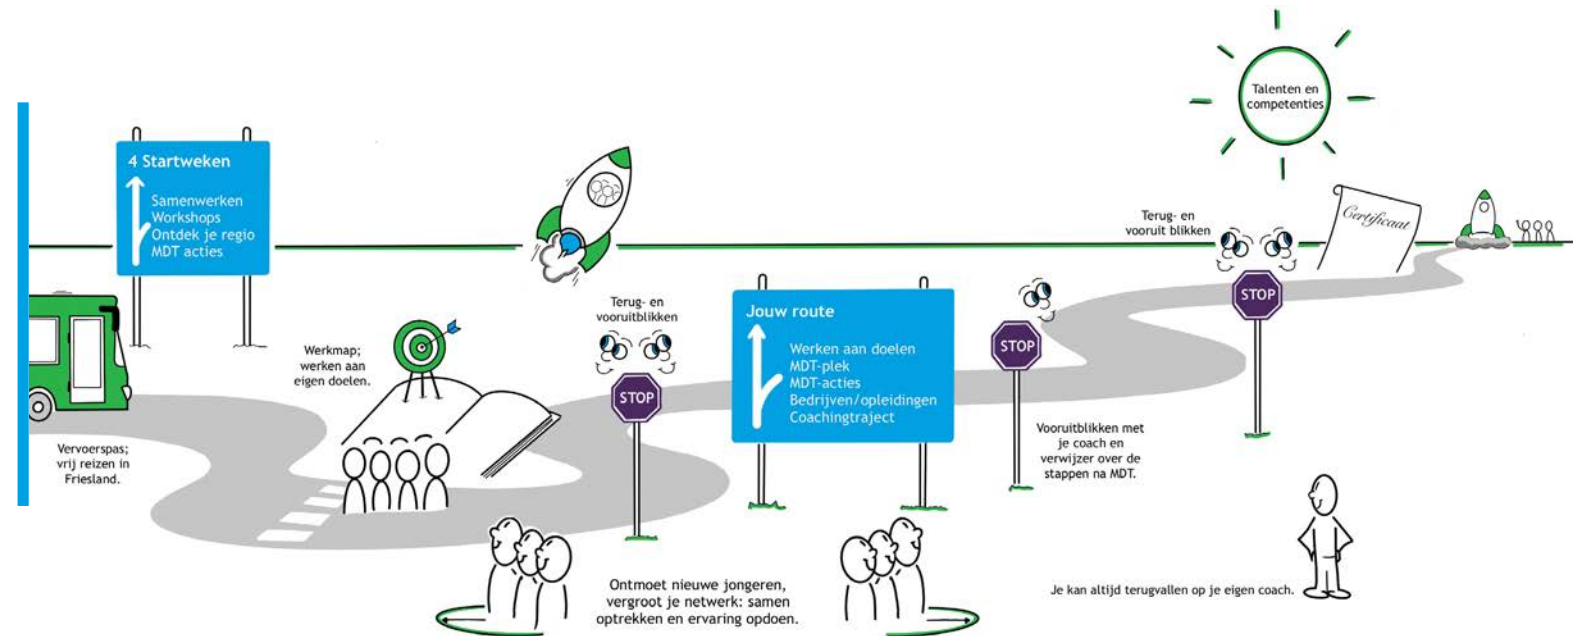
Talenten en competenties

4 Startweken
Samenwerken
Workshops
Ontdek je regio
MDT acties

Terug- en vooruit blikken

Certificaat

Werkmap; werken aan eigen doelen.

Terug- en vooruitblikken

STOP

Jouw route
Werken aan doelen
MDT-plek
MDT-acties
Bedrijven/opleidingen
Coachingtraject

STOP

STOP

Vervoerspas; vrij reizen in Friesland.

Vooruitblikken met je coach en verwijzer over de stappen na MDT.

Ontmoet nieuwe jongeren, vergroot je netwerk: samen optrekken en ervaring opdoen.

Je kan altijd terugvallen op je eigen coach.